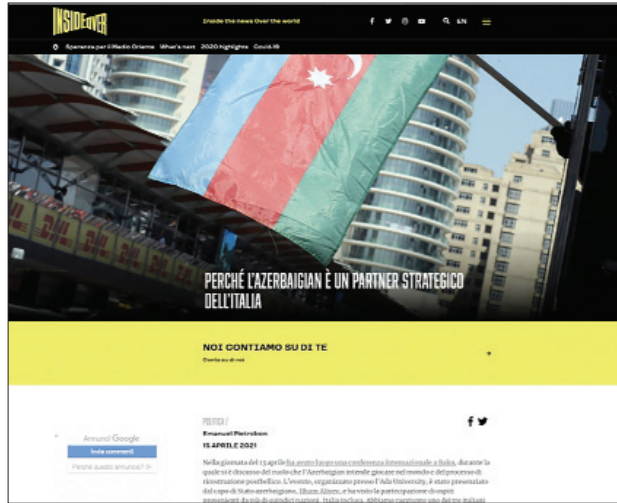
INSIDEOVER

Inside the news Over the world

EN

Speranze per il Medio Oriente What's next 2020 Highlights Covid-19

PERCHÉ L'AZERBAIGIAN È UN PARTNER STRATEGICO DELL'ITALIA

NOI CONTIAMO SU DI TE

Conta su di noi

Annunci Google

Invia commenti

Perché questo annuncio?

POLITICA /

Emanuel Pietrobon

15 APRILE 2021

Nella giornata del 13 aprile ha avuto luogo una conferenza internazionale a Baku, durante la quale si è discusso del ruolo che l'Azerbaigian intende giocare nel mondo e del processo di ricostruzione postbellico. L'evento, organizzato presso l'Ada University, è stato presenziato dal capo di Stato azerbaigiano, Ilham Aliyev, e ha visto la partecipazione di ospiti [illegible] Italia inclusa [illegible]